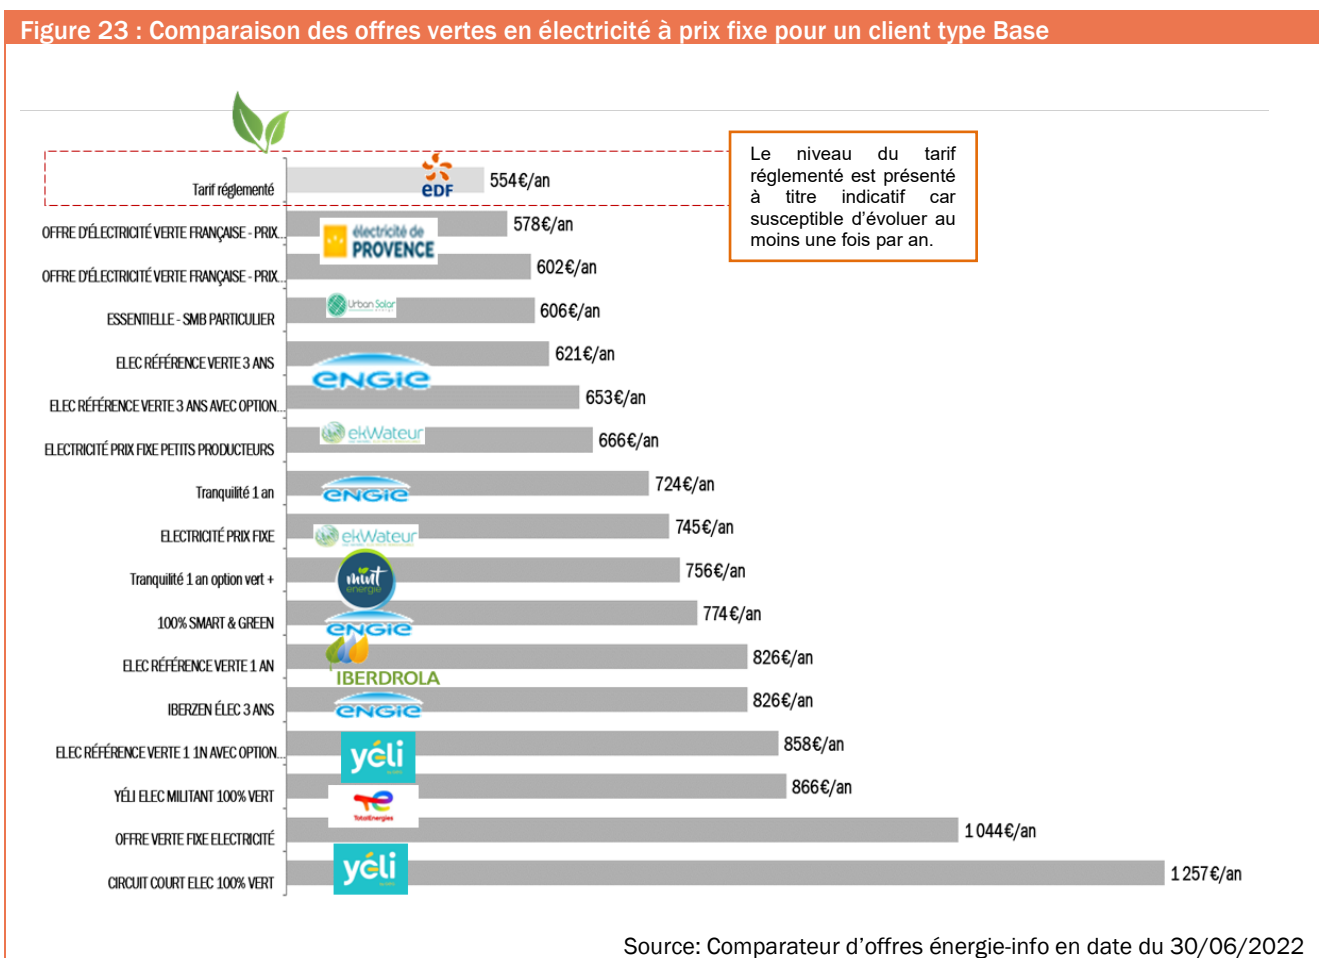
Figure 23 : Comparaison des offres vertes en électricité à prix fixe pour un client type Base

Le niveau du tarif réglementé est présenté à titre indicatif car susceptible d'évoluer au moins une fois par an.

| Offre | Fournisseur | Prix |
|---|---|---|
| Tarif réglementé | EDF | 554€/an |
| OFFRE D'ÉLECTRICITÉ VERTE FRANÇAISE - PRIX... | électricité de PROVENCE | 578€/an |
| OFFRE D'ÉLECTRICITÉ VERTE FRANÇAISE - PRIX... | | 602€/an |
| ESSENTIELLE - SMB PARTICULIER | Urban Solar | 606€/an |
| ELEC RÉFÉRENCE VERTE 3 ANS | ENGIE | 621€/an |
| ELEC RÉFÉRENCE VERTE 3 ANS AVEC OPTION... | | 653€/an |
| ELECTRICITÉ PRIX FIXE PETITS PRODUCTEURS | ekWateur | 666€/an |
| Tranquilité 1 an | ENGIE | 724€/an |
| ELECTRICITÉ PRIX FIXE | ekWateur | 745€/an |
| Tranquilité 1 an option vert + | mint énergie | 756€/an |
| 100% SMART & GREEN | ENGIE | 774€/an |
| ELEC RÉFÉRENCE VERTE 1 AN | IBERDROLA | 826€/an |
| IBERZEN ÉLEC 3 ANS | ENGIE | 826€/an |
| ELEC RÉFÉRENCE VERTE 1 1N AVEC OPTION... | yéli | 858€/an |
| YÉLI ELEC MILITANT 100% VERT | TotalEnergies | 866€/an |
| OFFRE VERTE FIXE ELECTRICITÉ | | 1 044€/an |
| CIRCUIT COURT ELEC 100% VERT | yéli | 1 257€/an |

Source: Comparateur d'offres énergie-info en date du 30/06/2022